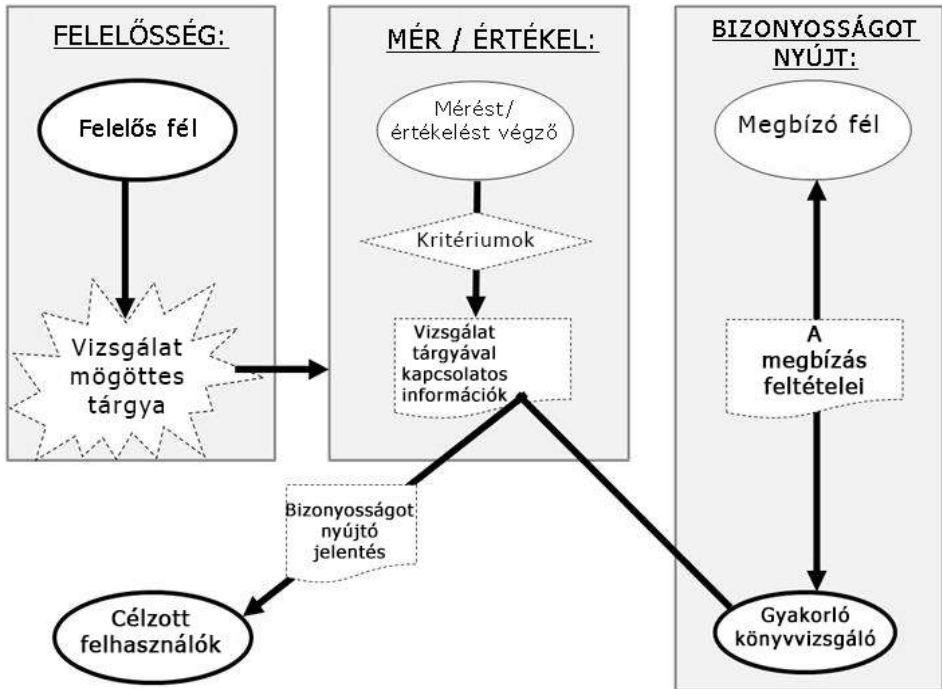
FELELŐSSÉG:

Felelős fél

Vizsgálat mögöttes tárgya

MÉR / ÉRTÉKEL:

Mérést/ értékelést végző

Kritériumok

Vizsgálat tárgyával kapcsolatos információk

BIZONYOSSÁGOT NYÚJT:

Megbízó fél

A megbízás feltételei

Bizonyosságot nyújtó jelentés

Célzott felhasználók

Gyakorló könyvvizsgáló